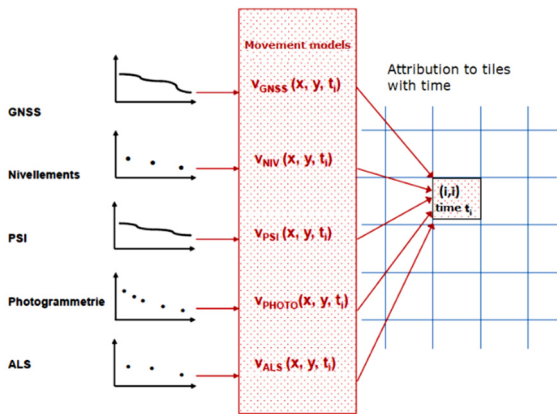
GNSS

Nivellements

PSI

Photogrammetrie

ALS

Movement models

$v_{GNSS}$ (x, y, $t_i$)

$v_{NIV}$ (x, y, $t_i$)

$v_{PSI}$ (x, y, $t_i$)

$v_{PHOTO}$ (x, y, $t_i$)

$v_{ALS}$ (x, y, $t_i$)

Attribution to tiles with time

(i,i)
time $t_i$